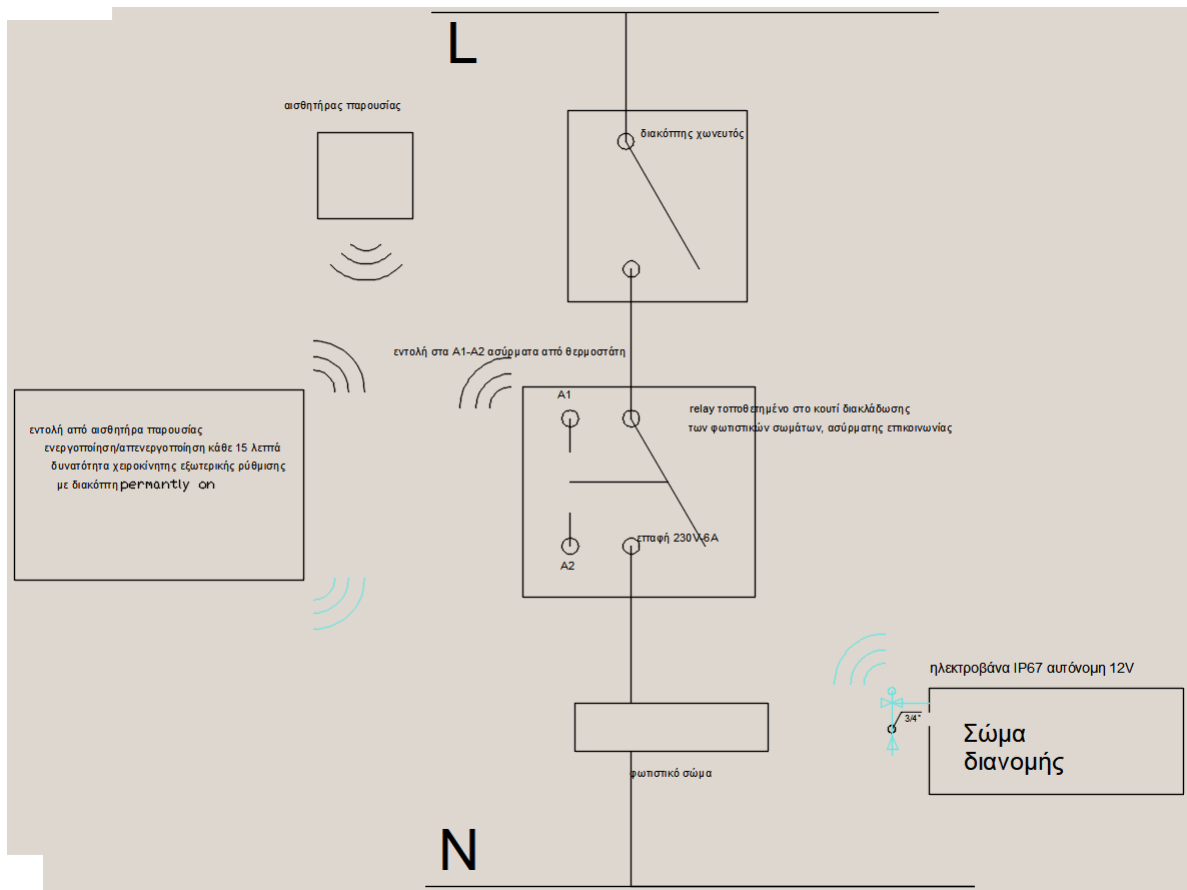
L

αισθητήρας παρουσίας

διακόπτης χωνευτός

εντολή στα A1-A2 ασύρματα από θερμοστάτη

εντολή από αισθητήρα παρουσίας
ενεργοποίηση/απενεργοποίηση κάθε 15 λεπτά
δυνατότητα χειροκίνητης εξωτερικής ρύθμισης
με διακόπτη permantly on

A1

relay τοποθετημένο στο κουτί διακλάδωσης
των φωτιστικών σωμάτων, ασύρματης επικοινωνίας

επαφή 230V-6A

A2

ηλεκτροβάνα IP67 αυτόνομη 12V

3/4"

Σώμα
διανομής

φωτιστικό σώμα

N